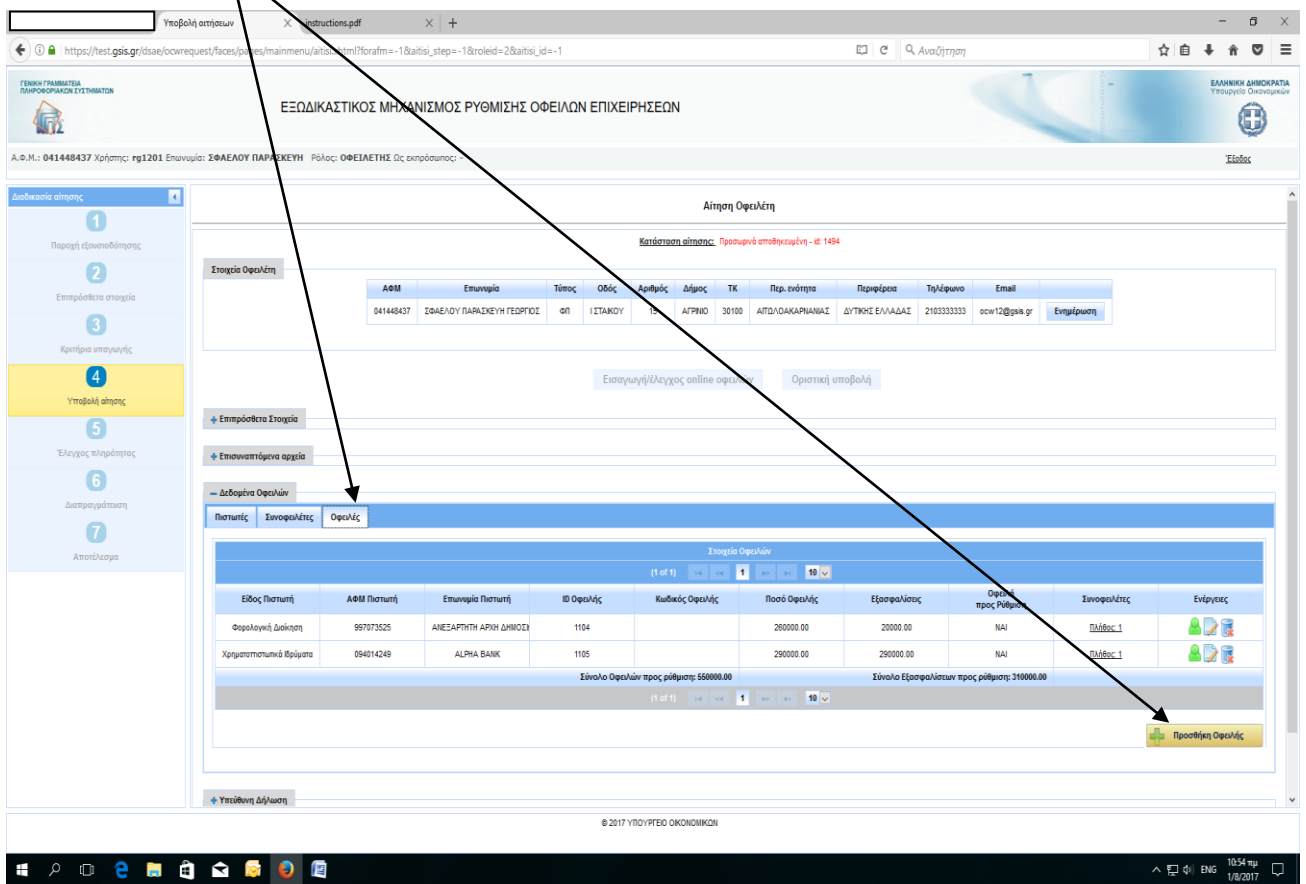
Υποβολή αιτήσεων × instructions.pdf × +

https://test.gsis.gr/dsae/ocwrequest/faces/pages/mainmenu/aitisi.xhtml?forafm=-1&aitisi_step=-1&roleid=2&aitisi_id=-1

Αναζήτηση

ΓΕΝΙΚΗ ΓΡΑΜΜΑΤΕΙΑ ΠΛΗΡΟΦΟΡΙΑΚΩΝ ΣΥΣΤΗΜΑΤΩΝ

ΕΞΩΔΙΚΑΣΤΙΚΟΣ ΜΗΧΑΝΙΣΜΟΣ ΡΥΘΜΙΣΗΣ ΟΦΕΙΛΩΝ ΕΠΙΧΕΙΡΗΣΕΩΝ

ΕΛΛΗΝΙΚΗ ΔΗΜΟΚΡΑΤΙΑ
Υπουργείο Οικονομικών

Α.Φ.Μ.: 041448437 Χρήστης: rg1201 Επωνυμία: ΣΦΑΕΛΟΥ ΠΑΡΑΣΚΕΥΗ Ρόλος: ΟΦΕΙΛΕΤΗΣ Ως εκπρόσωπος: -

Έξοδος

Διαδικασία αίτησης

1 Παροχή εξουσιοδότησης
2 Επιπρόσθετα στοιχεία
3 Κριτήρια υπαγωγής
4 Υποβολή αίτησης
5 Έλεγχος πληρότητας
6 Διαπραγμάτευση
7 Αποτέλεσμα

Αίτηση Οφειλέτη

Κατάσταση αίτησης: Προσωρινά αποθηκευμένη - id: 1494

Στοιχεία Οφειλέτη

| ΑΦΜ | Επωνυμία | Τύπος | Οδός | Αριθμός | Δήμος | ΤΚ | Περ. ενότητα | Περιφέρεια | Τηλέφωνο | Email | |
|---|---|---|---|---|---|---|---|---|---|---|---|
| 041448437 | ΣΦΑΕΛΟΥ ΠΑΡΑΣΚΕΥΗ ΓΕΩΡΓΙΟΣ | ΦΠ | Ι ΣΤΑΙΚΟΥ | 15 | ΑΓΡΙΝΙΟ | 30100 | ΑΙΤΩΛΟΑΚΑΡΝΑΝΙΑΣ | ΔΥΤΙΚΗΣ ΕΛΛΑΔΑΣ | 2103333333 | ocw12@gsis.gr | Ενημέρωση |

Εισαγωγή/έλεγχος online οφειλών Οριστική υποβολή

+ Επιπρόσθετα Στοιχεία

+ Επισυναπτόμενα αρχεία

− Δεδομένα Οφειλών

Πιστωτές Συνοφειλέτες Οφειλές

Στοιχεία Οφειλών

(1 of 1) 1 10

| Είδος Πιστωτή | ΑΦΜ Πιστωτή | Επωνυμία Πιστωτή | ID Οφειλής | Κωδικός Οφειλής | Ποσό Οφειλής | Εξασφαλίσεις | Οφειλή προς Ρύθμιση | Συνοφειλέτες | Ενέργειες |
|---|---|---|---|---|---|---|---|---|---|
| Φορολογική Διοίκηση | 997073525 | ΑΝΕΞΑΡΤΗΤΗ ΑΡΧΗ ΔΗΜΟΣΙ | 1104 | | 260000.00 | 20000.00 | ΝΑΙ | Πλήθος: 1 | |
| Χρηματοπιστωτικά Ιδρύματα | 094014249 | ALPHA BANK | 1105 | | 290000.00 | 290000.00 | ΝΑΙ | Πλήθος: 1 | |

Σύνολο Οφειλών προς ρύθμιση: 550000.00 Σύνολο Εξασφαλίσεων προς ρύθμιση: 310000.00

(1 of 1) 1 10

Προσθήκη Οφειλής

+ Υπεύθυνη Δήλωση

© 2017 ΥΠΟΥΡΓΕΙΟ ΟΙΚΟΝΟΜΙΚΩΝ

ENG 10:54 πμ 1/8/2017